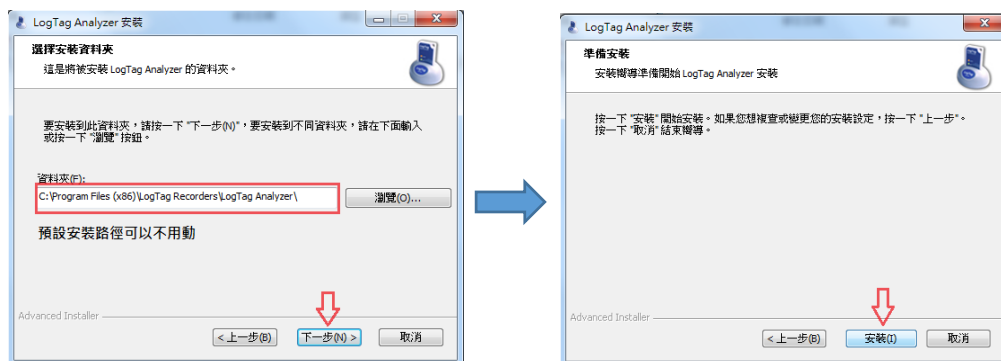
LogTag Analyzer 安裝

選擇安裝資料夾
這是將被安裝 LogTag Analyzer 的資料夾。

要安裝到此資料夾，請按一下 "下一步(N)"，要安裝到不同資料夾，請在下面輸入或按一下 "瀏覽" 按鈕。

資料夾(F):
C:\Program Files (x86)\LogTag Recorders\LogTag Analyzer\
瀏覽(O)...

預設安裝路徑可以不用動

Advanced Installer
< 上一步(B)
下一步(N) >
取消

LogTag Analyzer 安裝

準備安裝
安裝嚮導準備開始 LogTag Analyzer 安裝

按一下 "安裝" 開始安裝。如果您想複查或變更您的安裝設定，按一下 "上一步"。按一下 "取消" 結束嚮導。

Advanced Installer
< 上一步(B)
安裝(I)
取消